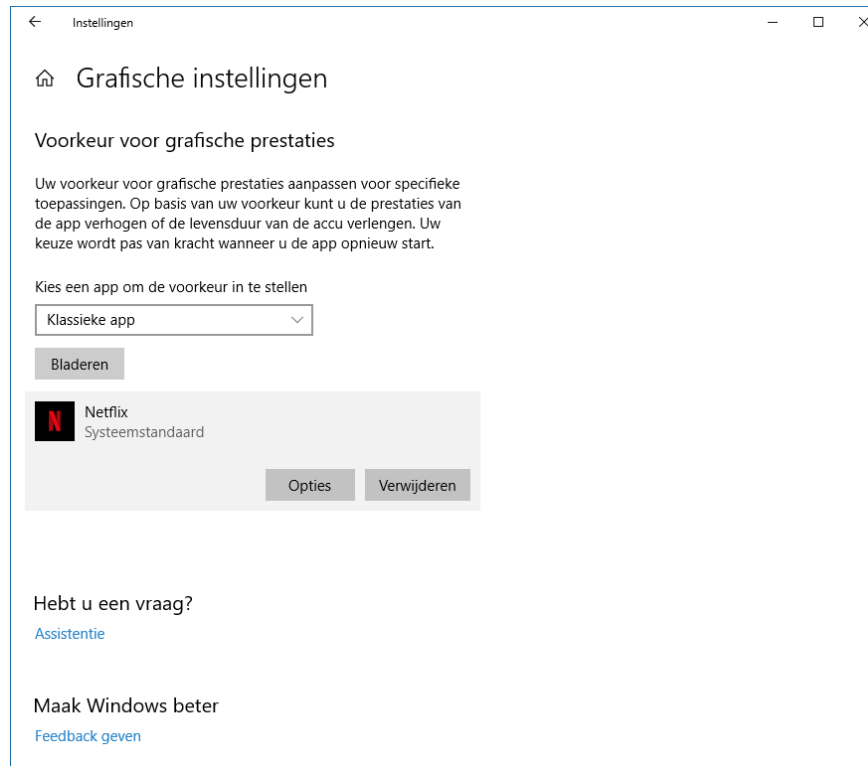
Instellingen

Grafische instellingen

Voorkeur voor grafische prestaties

Uw voorkeur voor grafische prestaties aanpassen voor specifieke toepassingen. Op basis van uw voorkeur kunt u de prestaties van de app verhogen of de levensduur van de accu verlengen. Uw keuze wordt pas van kracht wanneer u de app opnieuw start.

Kies een app om de voorkeur in te stellen

Klassieke app

Bladeren

N

Netflix
Systeemstandaard

Opties
Verwijderen

Hebt u een vraag?

Assistentie

Maak Windows beter

Feedback geven